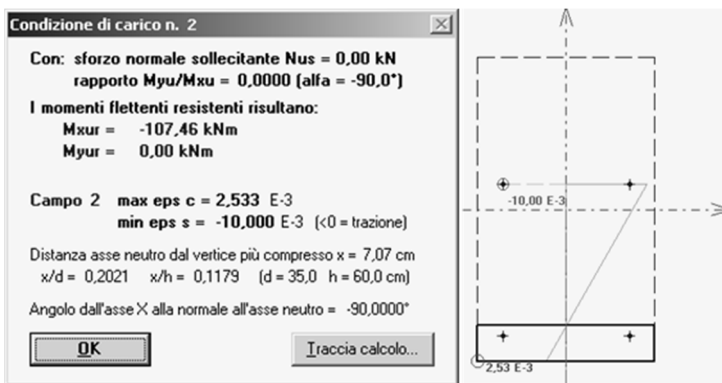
Condizione di carico n. 2

Con: sforzo normale sollecitante Nus = 0,00 kN
rapporto Myu/Mxu = 0,0000 (alfa = -90,0°)

I momenti flettenti resistenti risultano:
Mxur = -107,46 kNm
Myur = 0,00 kNm

Campo 2 max eps c = 2,533 E-3
min eps s = -10,000 E-3 (<0 = trazione)

Distanza asse neutro dal vertice più compresso x = 7,07 cm
x/d = 0,2021 x/h = 0,1179 (d = 35,0 h = 60,0 cm)

Angolo dall'asse X alla normale all'asse neutro = -90,0000°

OK

Traccia calcolo...

-10,00 E-3

2,53 E-3